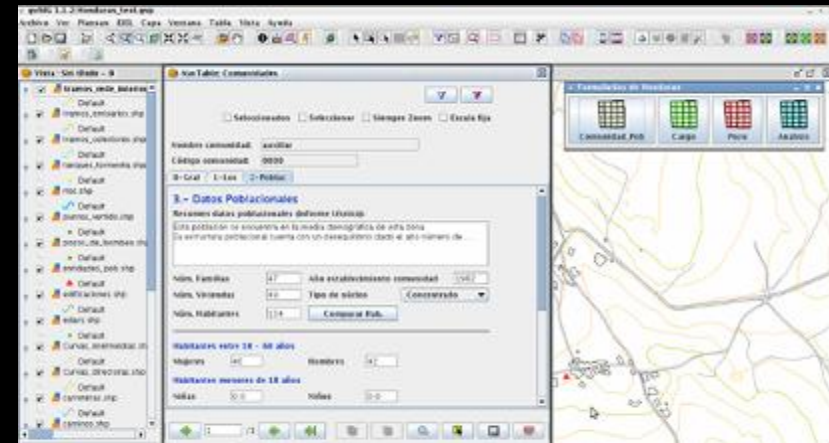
gvSIG 1.1.2:Honduras_test.gvp
Archivo Ver Planear EIEL Capa Ventana Tabla Vista Ayuda

Vista - Sin título - 0
tramos_rede_abastec
Default
tramos_emisarios.shp
Default
tramos_colectores.shp
Default
tanques_tormenta.shp
Default
rios.shp
Default
puntos_vertido.shp
Default
pozos_de_bombeo.shp
Default
entidades_pob.shp
Default
edificaciones.shp
Default
edars.shp
Default
Curvas_intermedias.shp
Default
Curvas_directoras.shp
Default
carreteras.shp
Default
caminos.shp

NavTable: Comunidades
Seleccionados Seleccionar Siempre Zoom Escala fija
Nombre comunidad: auxiliar
Código comunidad: 0000
0-Gral 1-Loc 2-Poblac
3.- Datos Poblacionales
Resumen datos poblacionales (Informe técnico)
Esta población se encuentra en la media demográfica de esta zona.
Es en munera poblacional cuenta con un desequilibrio dado al alto número de ...
Núm. Familias 47 Año establecimiento comunidad 1982
Núm. Viviendas 42 Tipo de núcleo Concentrado
Núm. Habitantes 114 Comparar Pob.
Habitantes entre 18 - 60 años
Mujeres 40 Hombres 42
Habitantes menores de 18 años
Niñas 0.0 Niños 0.0

Formularios de Honduras
Comunidad_Pob Cargo Pozo Análisis